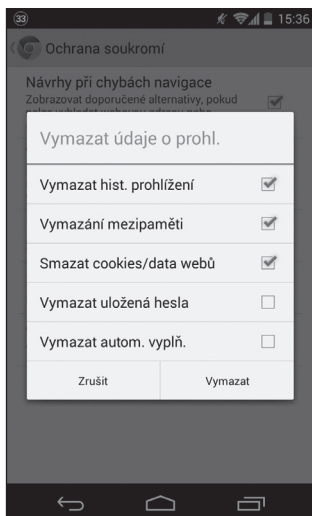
33 15:36

Ochrana soukromí

Návrhy při chybách navigace

Zobrazovat doporučené alternativy, pokud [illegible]

Vymazat údaje o prohl.

Vymazat hist. prohlížení

Vymazání mezipaměti

Smazat cookies/data webů

Vymazat uložená hesla

Vymazat autom. vyplň.

Zrušit

Vymazat